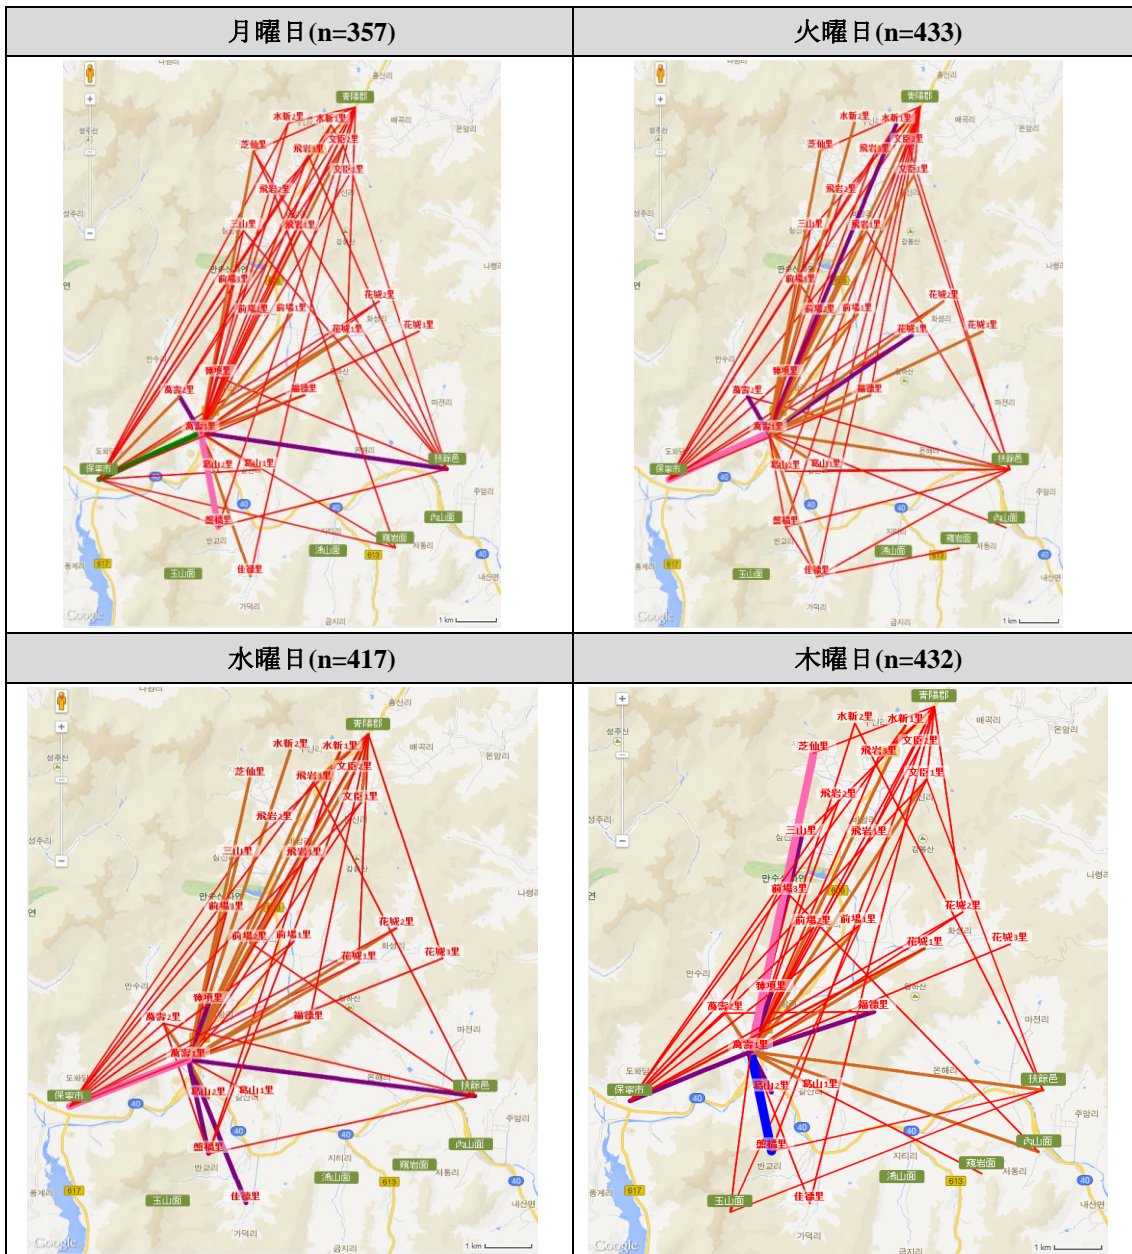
| 月曜日(n=357) | 火曜日(n=433) |
|---|---|
| 青陽郡 水新2里 水新1里 芝仙里 飛岩3里 文臣2里 文臣1里 飛岩2里 三山里 飛岩1里 前場3里 前場2里 前場1里 花城2里 花城1里 花城3里 独項里 萬壽2里 福德里 萬壽1里 保寧市 葛山2里 葛山1里 扶餘邑 盤橋里 內山面 鴻山面 窺岩面 玉山面 佳塔里 Google 1 km | 青陽郡 水新2里 水新1里 芝仙里 飛岩3里 文臣2里 文臣1里 飛岩2里 三山里 飛岩1里 前場3里 前場2里 前場1里 花城2里 花城1里 花城3里 独項里 萬壽2里 福德里 萬壽1里 保寧市 葛山2里 葛山1里 扶餘邑 盤橋里 內山面 鴻山面 窺岩面 玉山面 佳塔里 Google 1 km |
| 水曜日(n=417) | 木曜日(n=432) |
| 青陽郡 水新2里 水新1里 芝仙里 飛岩3里 文臣2里 文臣1里 飛岩2里 三山里 飛岩1里 前場3里 前場2里 前場1里 花城2里 花城1里 花城3里 独項里 萬壽2里 福德里 萬壽1里 保寧市 葛山2里 葛山1里 扶餘邑 盤橋里 內山面 鴻山面 窺岩面 玉山面 佳塔里 Google 1 km | 青陽郡 水新2里 水新1里 芝仙里 飛岩3里 文臣2里 文臣1里 飛岩2里 三山里 飛岩1里 前場3里 前場2里 前場1里 花城2里 花城1里 花城3里 独項里 萬壽2里 福德里 萬壽1里 保寧市 葛山2里 葛山1里 扶餘邑 盤橋里 內山面 鴻山面 窺岩面 玉山面 佳塔里 Google 1 km |